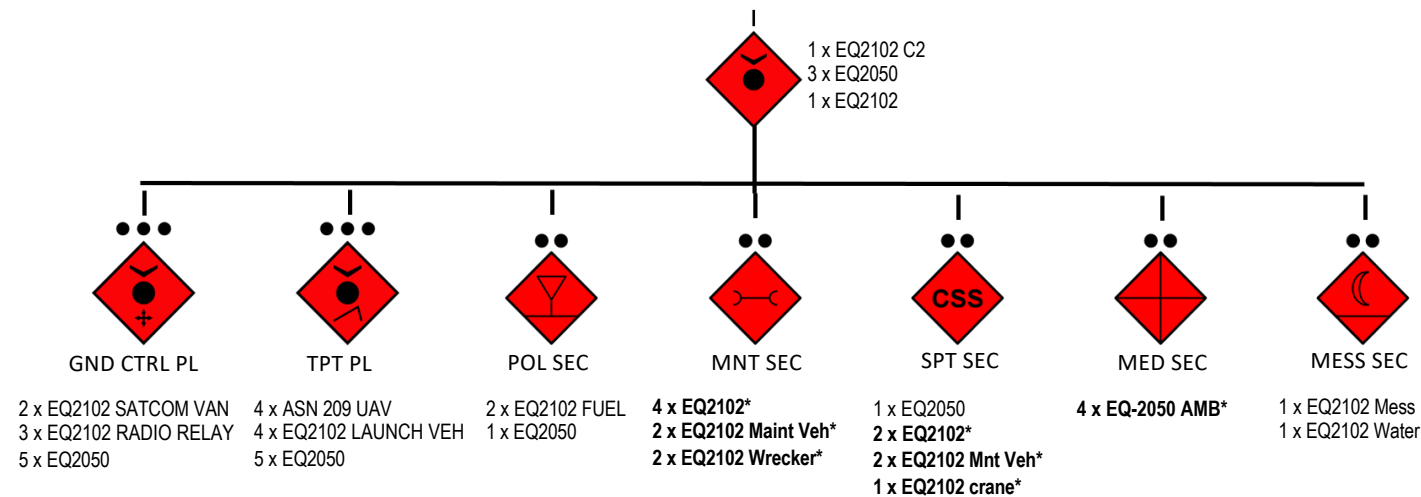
1 x EQ2102 C2
3 x EQ2050
1 x EQ2102

CSS

GND CTRL PL
2 x EQ2102 SATCOM VAN
3 x EQ2102 RADIO RELAY
5 x EQ2050

TPT PL
4 x ASN 209 UAV
4 x EQ2102 LAUNCH VEH
5 x EQ2050

POL SEC
2 x EQ2102 FUEL
1 x EQ2050

MNT SEC
4 x EQ2102*
2 x EQ2102 Maint Veh*
2 x EQ2102 Wrecker*

SPT SEC
1 x EQ2050
2 x EQ2102*
2 x EQ2102 Mnt Veh*
1 x EQ2102 crane*

MED SEC
4 x EQ-2050 AMB*

MESS SEC
1 x EQ2102 Mess
1 x EQ2102 Water